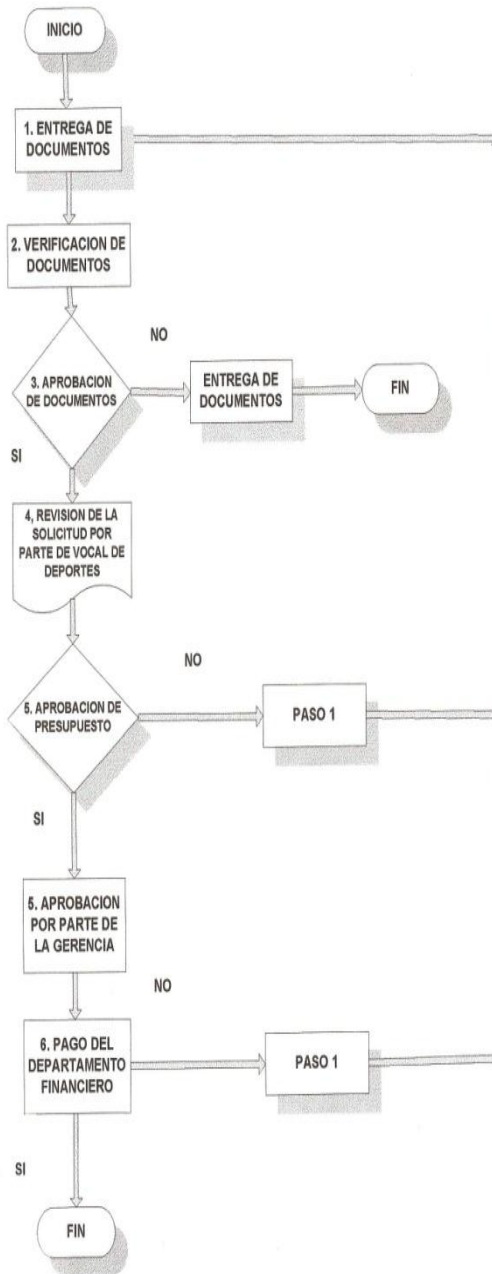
INICIO

1. ENTREGA DE DOCUMENTOS

2. VERIFICACION DE DOCUMENTOS

NO

3. APROBACION DE DOCUMENTOS

ENTREGA DE DOCUMENTOS

FIN

SI

4, REVISION DE LA SOLICITUD POR PARTE DE VOCAL DE DEPORTES

NO

5. APROBACION DE PRESUPUESTO

PASO 1

SI

5. APROBACION POR PARTE DE LA GERENCIA

NO

6. PAGO DEL DEPARTAMENTO FINANCIERO

PASO 1

SI

FIN